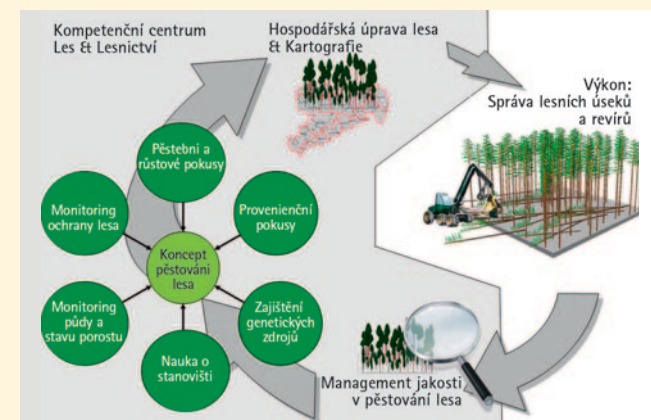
Kompetenční centrum Les & Lesnictví

Hospodářská úprava lesa & Kartografie

Výkon: Správa lesních úseků a revírů

Pěstební a růstové pokusy

Monitoring ochrany lesa

Provenienční pokusy

Koncept pěstování lesa

Monitoring půdy a stavu porostu

Zajištění genetických zdrojů

Nauka o stanovišti

Management jakosti v pěstování lesa